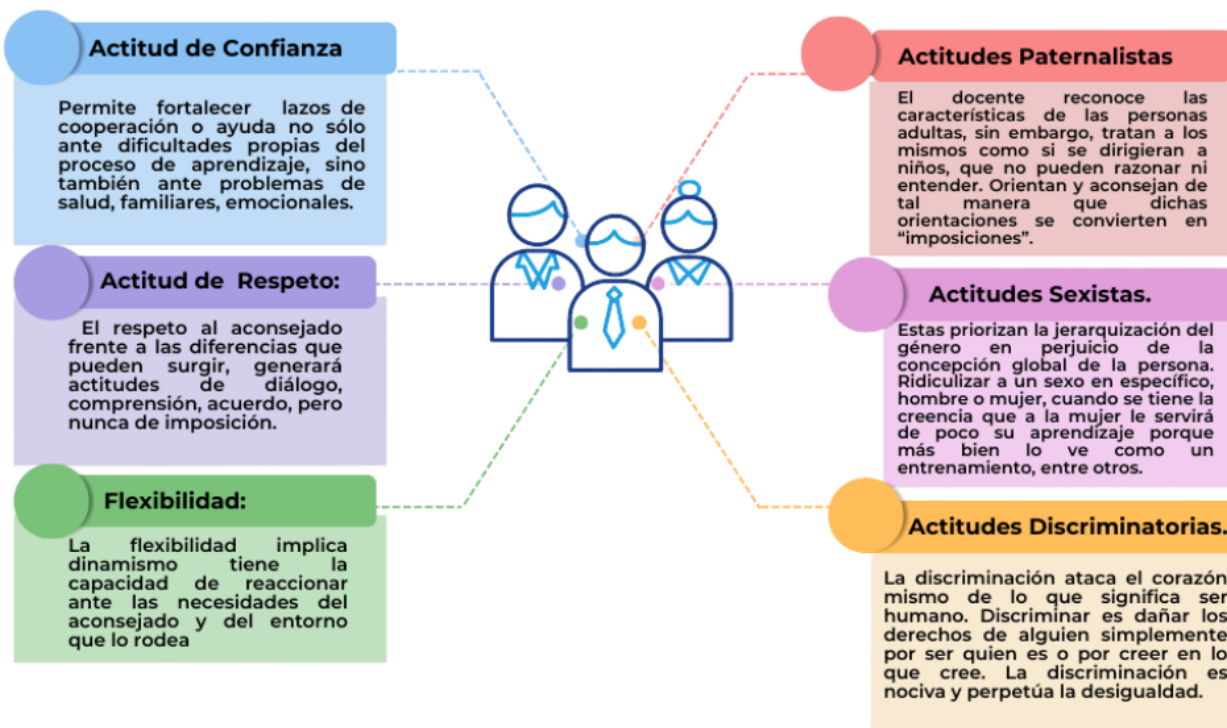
Actitud de Confianza

Permite fortalecer lazos de cooperación o ayuda no sólo ante dificultades propias del proceso de aprendizaje, sino también ante problemas de salud, familiares, emocionales.

Actitud de Respeto:

El respeto al aconsejado frente a las diferencias que pueden surgir, generará actitudes de diálogo, comprensión, acuerdo, pero nunca de imposición.

Flexibilidad:

La flexibilidad implica dinamismo tiene la capacidad de reaccionar ante las necesidades del aconsejado y del entorno que lo rodea

Actitudes Paternalistas

El docente reconoce las características de las personas adultas, sin embargo, tratan a los mismos como si se dirigieran a niños, que no pueden razonar ni entender. Orientan y aconsejan de tal manera que dichas orientaciones se convierten en "imposiciones".

Actitudes Sexistas.

Estas priorizan la jerarquización del género en perjuicio de la concepción global de la persona. Ridiculizar a un sexo en específico, hombre o mujer, cuando se tiene la creencia que a la mujer le servirá de poco su aprendizaje porque más bien lo ve como un entrenamiento, entre otros.

Actitudes Discriminatorias.

La discriminación ataca el corazón mismo de lo que significa ser humano. Discriminar es dañar los derechos de alguien simplemente por ser quien es o por creer en lo que cree. La discriminación es nociva y perpetúa la desigualdad.